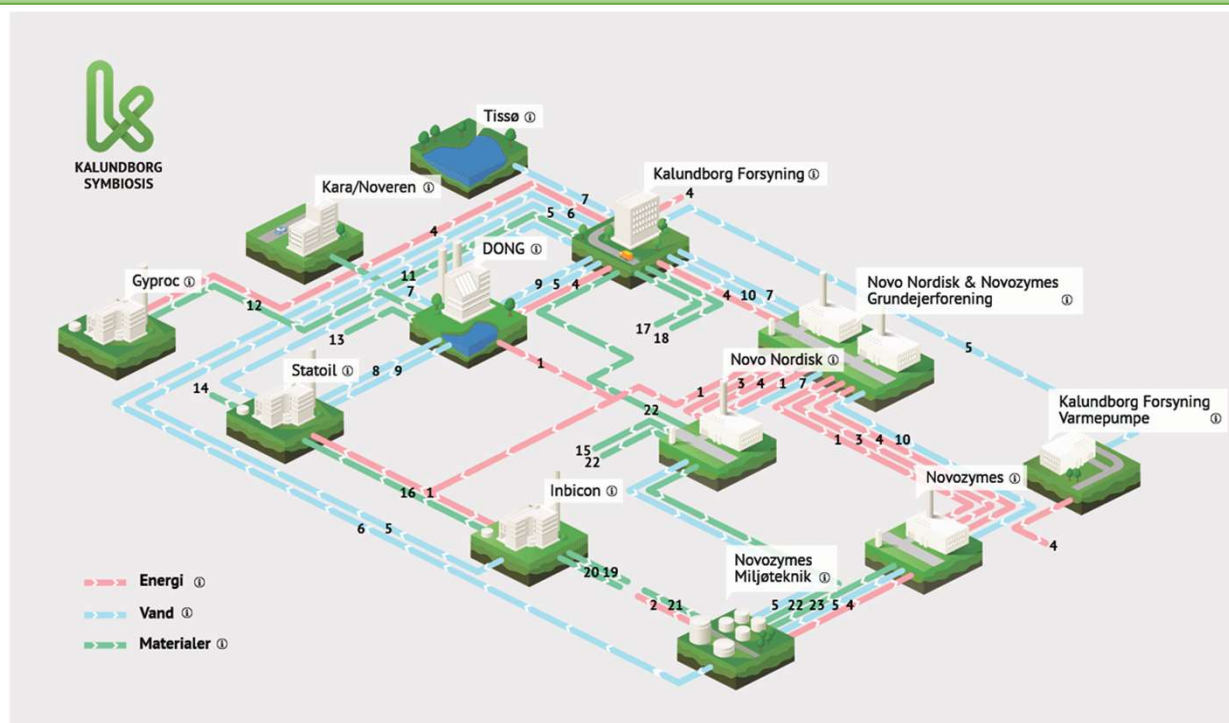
KALUNDBORG SYMBIOSIS

Tissø ⓘ

Kalundborg Forsyning ⓘ

Kara/Noveren ⓘ

DONG ⓘ

Gyproc ⓘ

Novo Nordisk & Novozymes Grundejerforening ⓘ

Novo Nordisk ⓘ

Statoil ⓘ

Kalundborg Forsyning Varmepumpe ⓘ

Novozymes ⓘ

Inbicon ⓘ

Novozymes Miljøteknik ⓘ

Energi ⓘ

Vand ⓘ

Materialer ⓘ

7 4 5 6 4 11 7 12 13 9 5 4 4 10 7 17 18 5 8 9 1 14 1 3 4 1 7 22 1 3 4 10 15 22 16 1 6 5 20 19 2 21 5 22 23 5 4 4